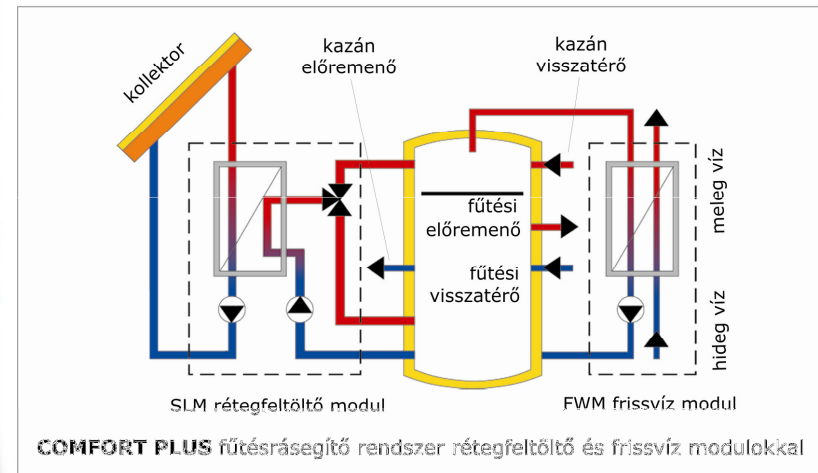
kollektor

kazán előremenő

kazán visszatérő

fűtési előremenő

fűtési visszatérő

meleg víz

hideg víz

SLM rétegfeltöltő modul

FWM frissvíz modul

COMFORT PLUS fűtésrásegítő rendszer rétegfeltöltő és frissvíz modulokkal